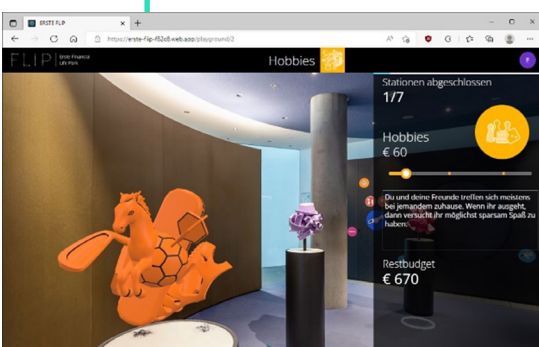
ERSTE FLIP

https://erste-flip-f52c8.web.app/playground/2

FLIP Erste Financial Life Park

Hobbies

Stationen abgeschlossen
1/7

Hobbies
€ 60

Du und deine Freunde treffen sich meistens bei jemandem zuhause. Wenn ihr ausgeht, dann versucht ihr möglichst sparsam Spaß zu haben.

Restbudget
€ 670